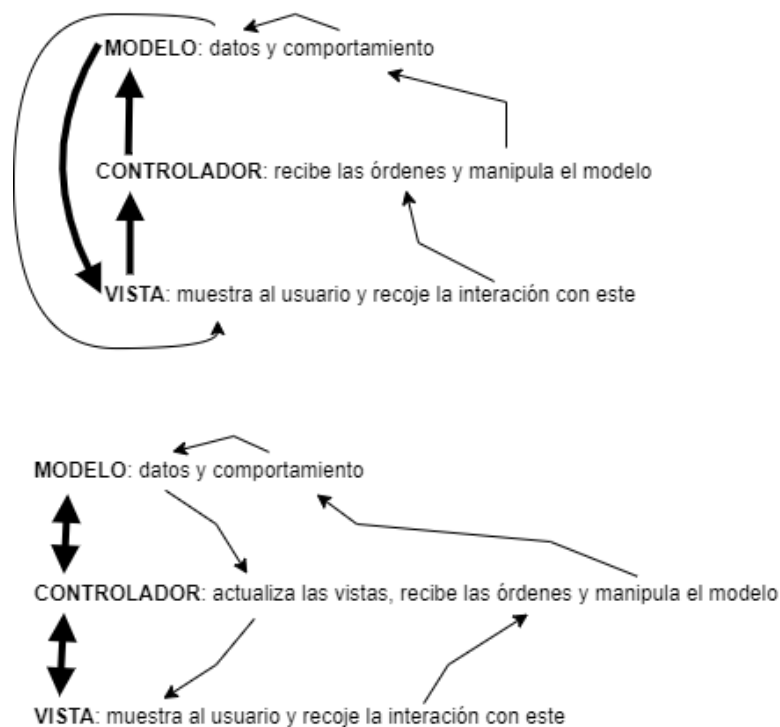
MODELO: datos y comportamiento

CONTROLADOR: recibe las órdenes y manipula el modelo

VISTA: muestra al usuario y recoje la interación con este

MODELO: datos y comportamiento

CONTROLADOR: actualiza las vistas, recibe las órdenes y manipula el modelo

VISTA: muestra al usuario y recoje la interación con este